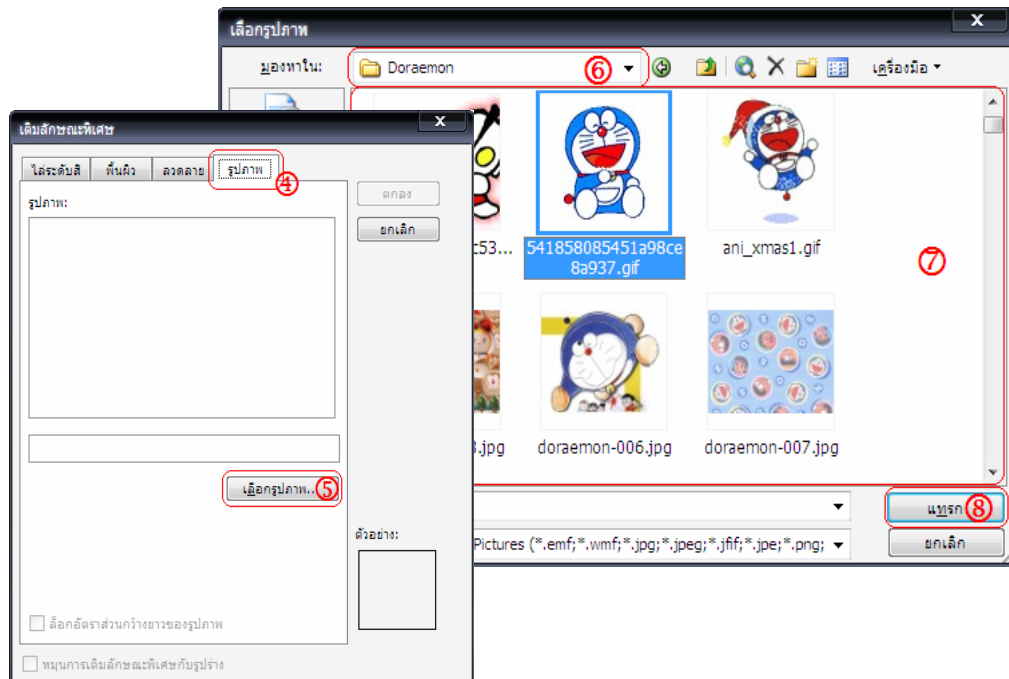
เลือกรูปภาพ

มองหาใน: Doraemon ⑥

เครื่องมือ

t53...

541858085451a98ce8a937.gif

ani_xmas1.gif

⑦

3.jpg

doraemon-006.jpg

doraemon-007.jpg

Pictures (*.emf;*.wmf;*.jpg;*.jpeg;*.jfif;*.jpe;*.png;

แทรก ⑧

ยกเลิก

เติมลักษณะพิเศษ

ไล่ระดับสี

พื้นผิว

ลวดลาย

รูปภาพ ④

ตกลง

ยกเลิก

รูปภาพ:

เลือกรูปภาพ... ⑤

ตัวอย่าง:

ล็อกอัตราส่วนกว้างยาวของรูปภาพ

หมุนการเติมลักษณะพิเศษกับรูปร่าง